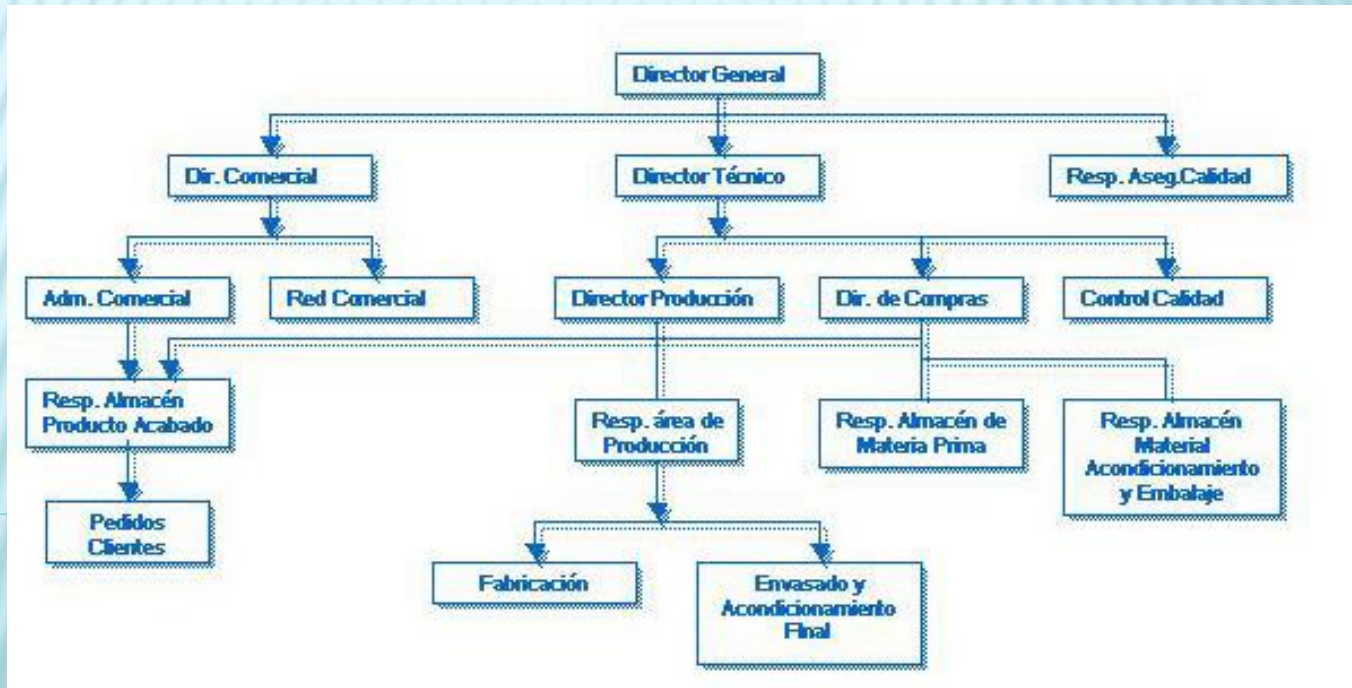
Director General

Dir. Comercial

Director Técnico

Resp. Aseg.Calidad

Adm. Comercial

Red Comercial

Director Producción

Dir. de Compras

Control Calidad

Resp. Almacén Producto Acabado

Resp. área de Producción

Resp. Almacén de Materia Prima

Resp. Almacén Material Acondicionamiento y Embalaje

Pedidos Clientes

Fabricación

Envasado y Acondicionamiento Final